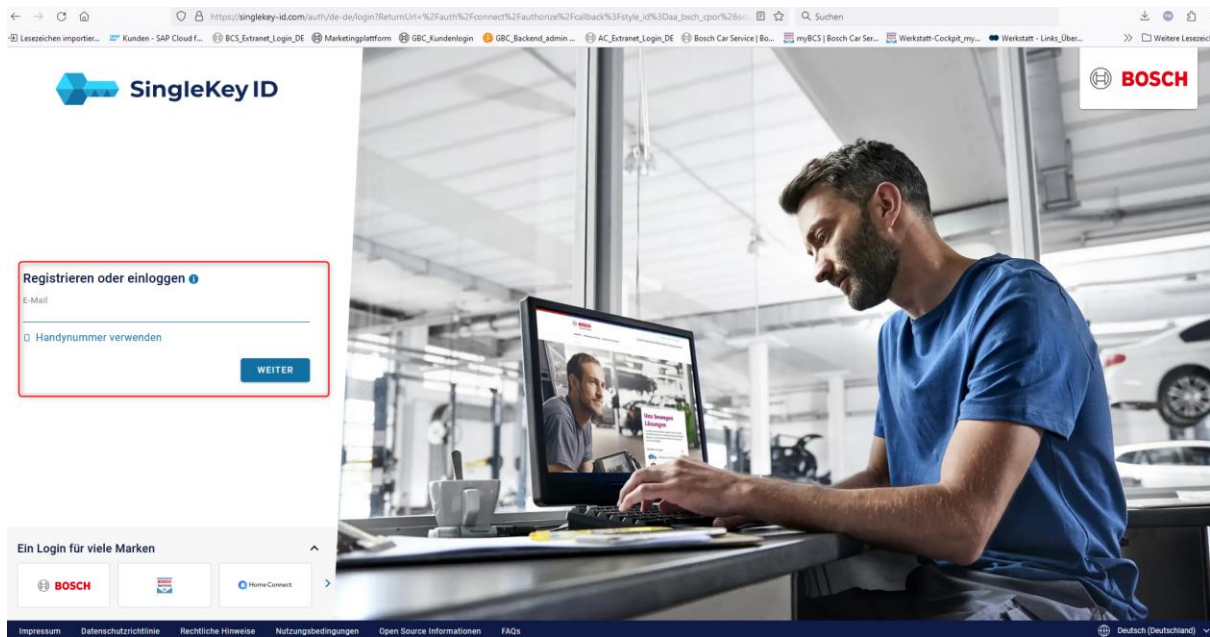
https://singlekey-id.com/auth/de-de/login?ReturnUrl=%2Fauth%2Fconnect%2Fauthorize%2Fcallback%3Fstyle_id%3Daa_bsch_cpor%26sc

Suchen

Lesezeichen importier... Kunden - SAP Cloud f... BCS_Extranet_Login_DE Marketingplattform GBC_Kundenlogin GBC_Backend_admin ... AC_Extranet_Login_DE Bosch Car Service | Bo... myBCS | Bosch Car Ser... Werkstatt-Cockpit_my... Werkstatt - Links_Über... Weitere Lesezeic

SingleKey ID

BOSCH

Registrieren oder einloggen

E-Mail

Handynummer verwenden

WEITER

Uns bewegen Lösungen

Ein Login für viele Marken

BOSCH

HomeConnect

Impressum Datenschutzrichtlinie Rechtliche Hinweise Nutzungsbedingungen Open Source Informationen FAQs

Deutsch (Deutschland)